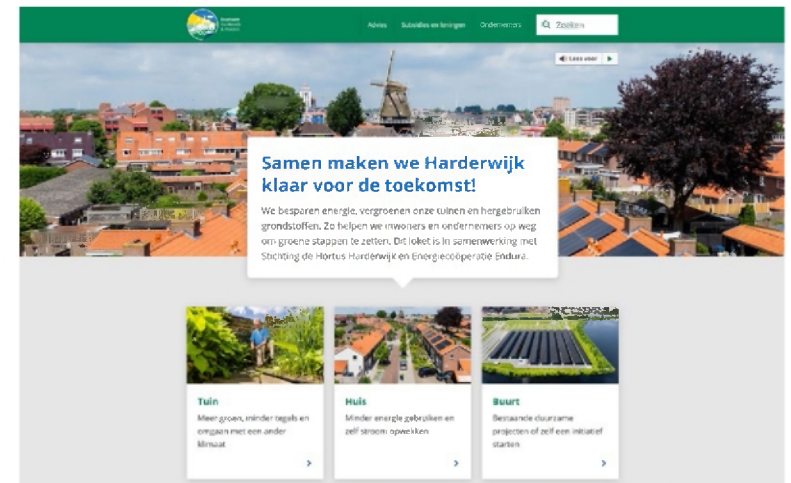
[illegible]

Advies Subsidies en leningen Ondernemers Zoeken

Lees voor

Samen maken we Harderwijk klaar voor de toekomst!

We besparen energie, vergroenen onze tuinen en hergebruiken grondstoffen. Zo helpen we inwoners en ondernemers op weg om groene stappen te zetten. Dit loket is in samenwerking met Stichting de Hortus Harderwijk en Energiecoöperatie Endura.

Tuin
Meer groen, minder tegels en omgaan met een ander klimaat

Huis
Minder energie gebruiken en zelf stroom opwekken

Buurt
Bestaande duurzame projecten of zelf een initiatief starten